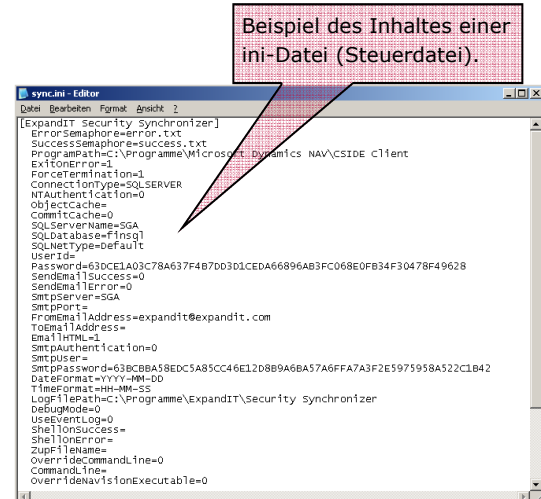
Beispiel des Inhaltes einer ini-Datei (Steuerdatei).

sync.ini - Editor

Datei Bearbeiten Format Ansicht ?

[ExpandIT Security Synchronizer]
ErrorSemaphore=error.txt
SuccessSemaphore=success.txt
ProgramPath=C:\Programme\Microsoft Dynamics NAV\CSIDE Client
ExitOnError=1
ForceTermination=1
ConnectionType=SQLSERVER
NTAuthentication=0
ObjectCache=
CommitCache=0
SQLServerName=SGA
SQLDatabase=finsql
SQLNetType=Default
UserId=
Password=63DCE1A03C78A637F4B7DD3D1CEDA66896AB3FC068E0FB34F30478F49628
SendEmailSuccess=0
SendEmailError=0
SmtpServer=SGA
SmtpPort=
FromEmailAddress=expandit@expandit.com
ToEmailAddress=
EmailHTML=1
SmtpAuthentication=0
SmtpUser=
SmtpPassword=63BCBBA58EDC5A85CC46E12D8B9A6BA57A6FFA7A3F2E5975958A522C1B42
DateFormat=YYYY-MM-DD
TimeFormat=HH-MM-SS
LogFilePath=C:\Programme\ExpandIT\Security Synchronizer
DebugMode=0
UseEventLog=0
ShellOnSuccess=
ShellOnError=
ZupFileName=
OverrideCommandLine=0
CommandLine=
OverrideNavisionExecutable=0